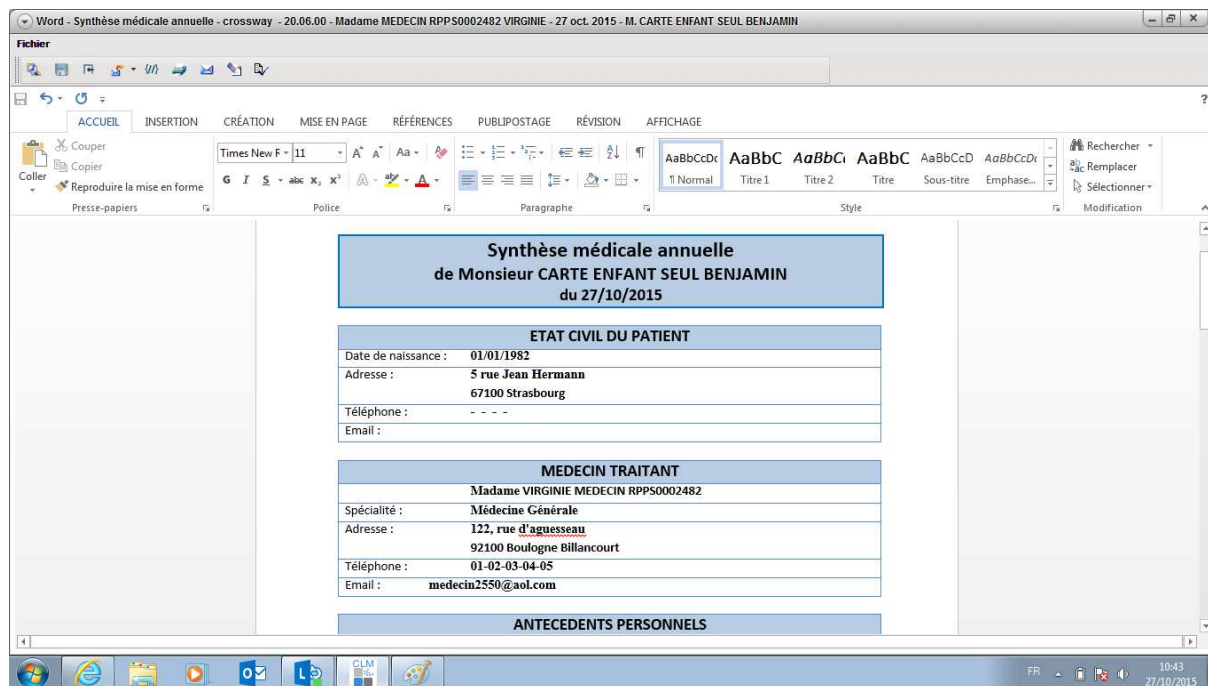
Word - Synthèse médicale annuelle - crossway - 20.06.00 - Madame MEDECIN RPPS0002482 VIRGINIE - 27 oct. 2015 - M. CARTE ENFANT SEUL BENJAMIN

Fichier

ACCUEIL INSERTION CRÉATION MISE EN PAGE RÉFÉRENCES PUBLIPOSTAGE RÉVISION AFFICHAGE

Couper
Copier
Coller
Reproduire la mise en forme
Presse-papiers

Times New R 11
Police

Paragraphe

AaBbCcDc AaBbC AaBbC AaBbC AaBbCcD AaBbCcD
¶ Normal Titre 1 Titre 2 Titre Sous-titre Emphase...
Style

Rechercher
Remplacer
Sélectionner
Modification

Synthèse médicale annuelle
de Monsieur CARTE ENFANT SEUL BENJAMIN
du 27/10/2015

| ETAT CIVIL DU PATIENT | |
|---|---|
| Date de naissance : | 01/01/1982 |
| Adresse : | 5 rue Jean Hermann<br>67100 Strasbourg |
| Téléphone : | - - - - |
| Email : | |

| MEDECIN TRAITANT | |
|---|---|
| | Madame VIRGINIE MEDECIN RPPS0002482 |
| Spécialité : | Médecine Générale |
| Adresse : | 122, rue d'aguesseau<br>92100 Boulogne Billancourt |
| Téléphone : | 01-02-03-04-05 |
| Email : | medecin2550@aol.com |

ANTECEDENTS PERSONNELS

CLM

FR 10:43 27/10/2015